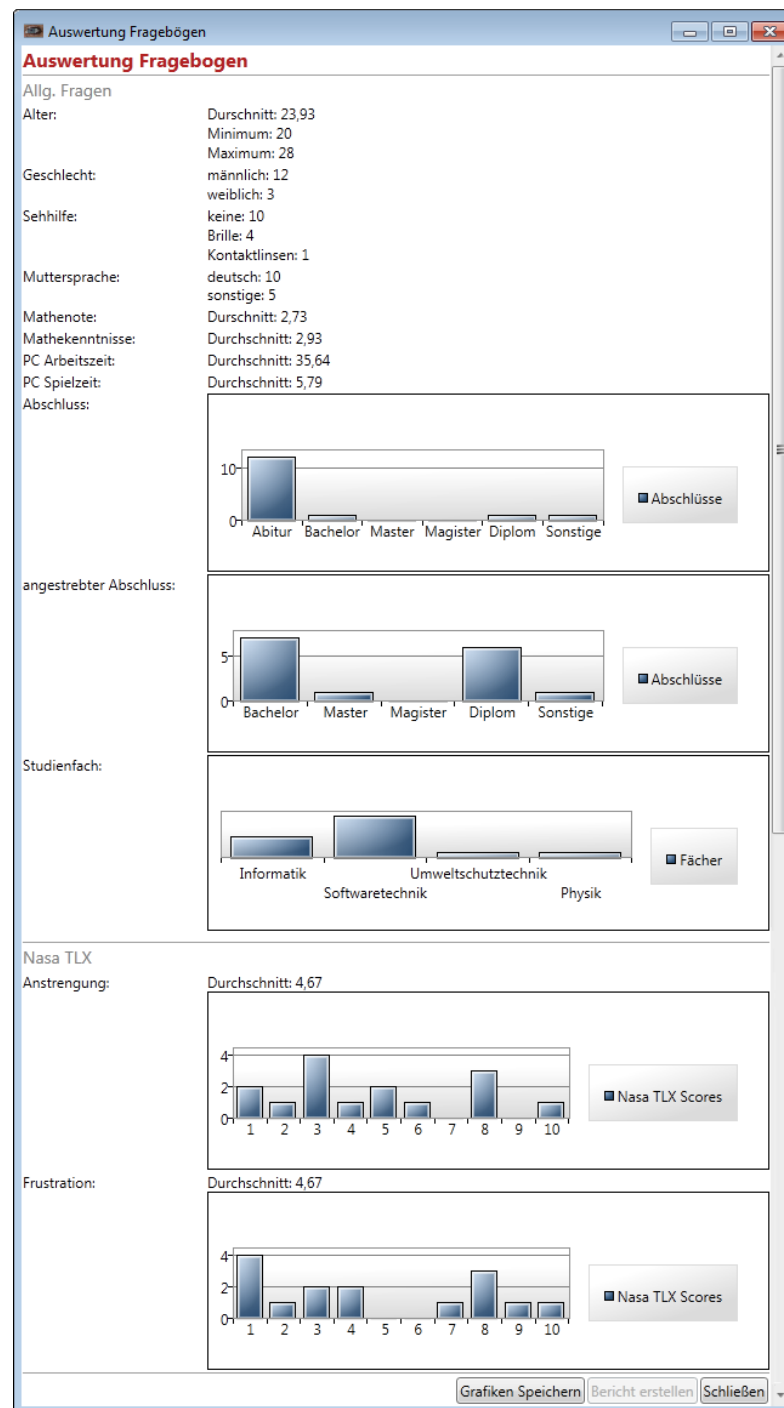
Auswertung Fragebögen

Auswertung Fragebogen

Allg. Fragen

| | |
|---|---|
| Alter: | Durschnitt: 23,93<br>Minimum: 20<br>Maximum: 28 |
| Geschlecht: | männlich: 12<br>weiblich: 3 |
| Sehhilfe: | keine: 10<br>Brille: 4<br>Kontaktlinsen: 1 |
| Muttersprache: | deutsch: 10<br>sonstige: 5 |
| Mathenote: | Durschnitt: 2,73 |
| Mathekenntnisse: | Durchschnitt: 2,93 |
| PC Arbeitszeit: | Durchschnitt: 35,64 |
| PC Spielzeit: | Durchschnitt: 5,79 |

Abschluss:

10
0
Abitur Bachelor Master Magister Diplom Sonstige
Abschlüsse

angestrebter Abschluss:

5
0
Bachelor Master Magister Diplom Sonstige
Abschlüsse

Studienfach:

Informatik Softwaretechnik Umweltschutztechnik Physik
Fächer

Nasa TLX

Anstrengung: Durchschnitt: 4,67

4
2
0
1 2 3 4 5 6 7 8 9 10
Nasa TLX Scores

Frustration: Durchschnitt: 4,67

4
2
0
1 2 3 4 5 6 7 8 9 10
Nasa TLX Scores

Grafiken Speichern Bericht erstellen Schließen